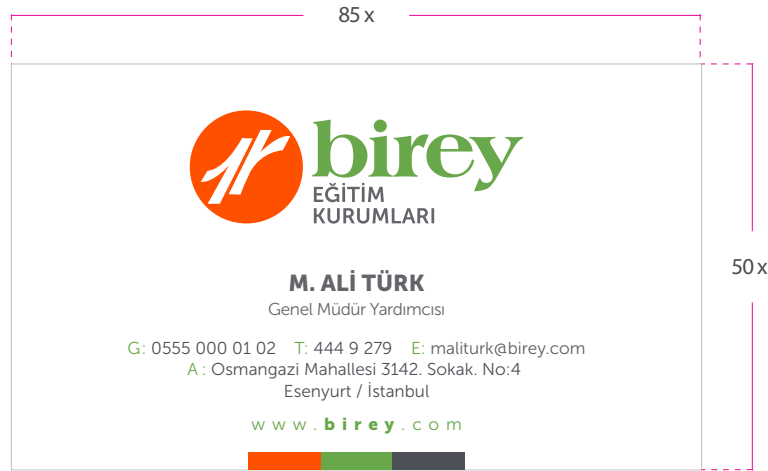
85 x

50 x

birey
EĞİTİM
KURUMLARI

M. ALİ TÜRK
Genel Müdür Yardımcısı

G: 0555 000 01 02 T: 444 9 279 E: maliturk@birey.com
A : Osmangazi Mahallesi 3142. Sokak. No:4
Esenyurt / İstanbul

www.birey.com